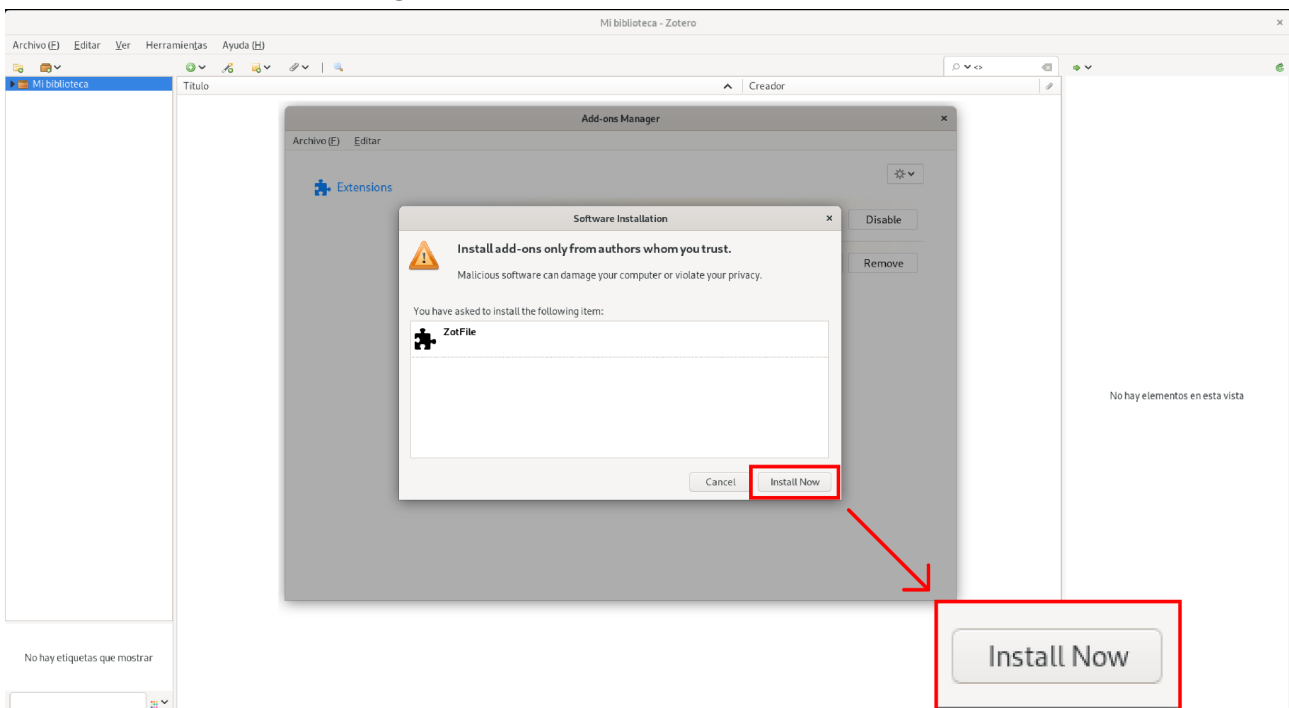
Mi biblioteca - Zotero

Archivo (F) Editar Ver Herramientas Ayuda (H)

Mi biblioteca

Título

Creador

Add-ons Manager

Archivo (F) Editar

Extensions

Disable

Remove

Software Installation

Install add-ons only from authors whom you trust.

Malicious software can damage your computer or violate your privacy.

You have asked to install the following item:

ZotFile

Cancel

Install Now

No hay elementos en esta vista

No hay etiquetas que mostrar

Install Now